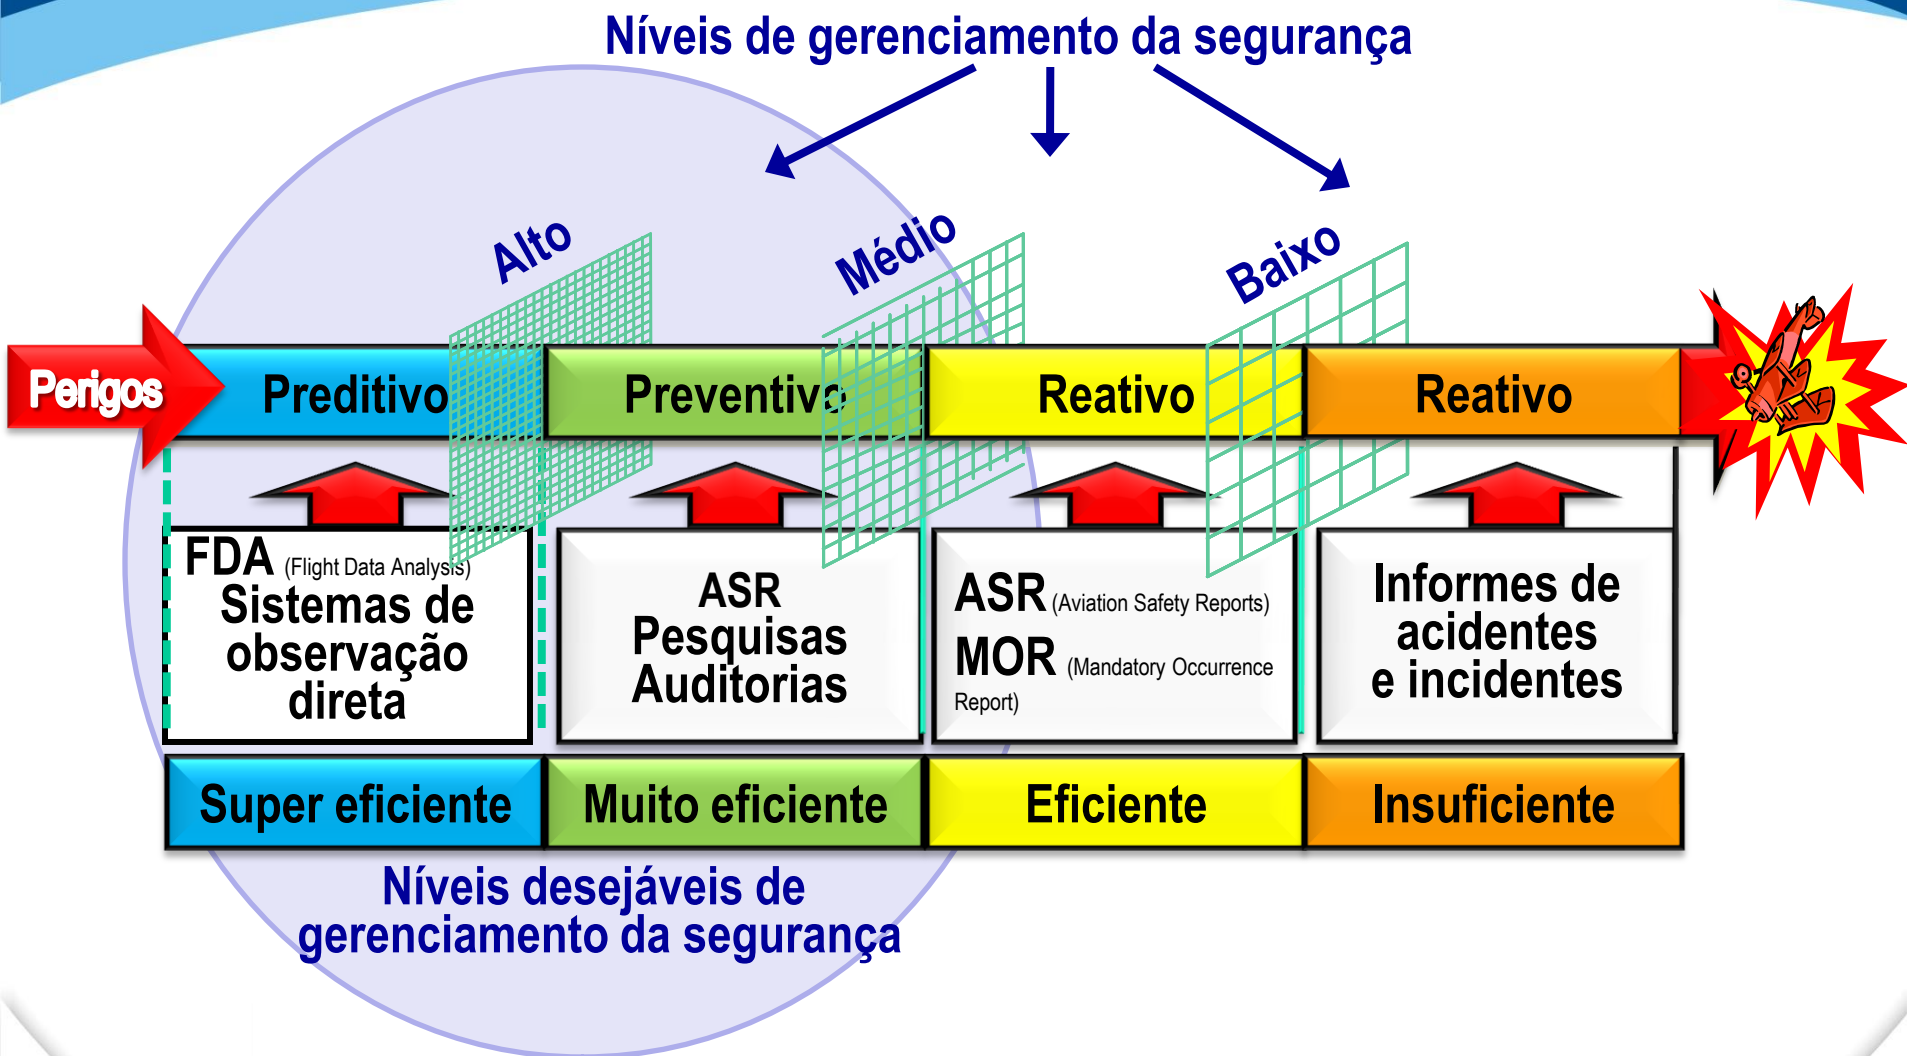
Níveis de gerenciamento da segurança

Alto

Médio

Baixo

Perigos

Preditivo

Preventivo

Reativo

Reativo

FDA (Flight Data Analysis)
Sistemas de observação direta

ASR
Pesquisas
Auditorias

ASR (Aviation Safety Reports)
MOR (Mandatory Occurrence Report)

Informes de acidentes e incidentes

Super eficiente

Muito eficiente

Eficiente

Insuficiente

Níveis desejáveis de gerenciamento da segurança